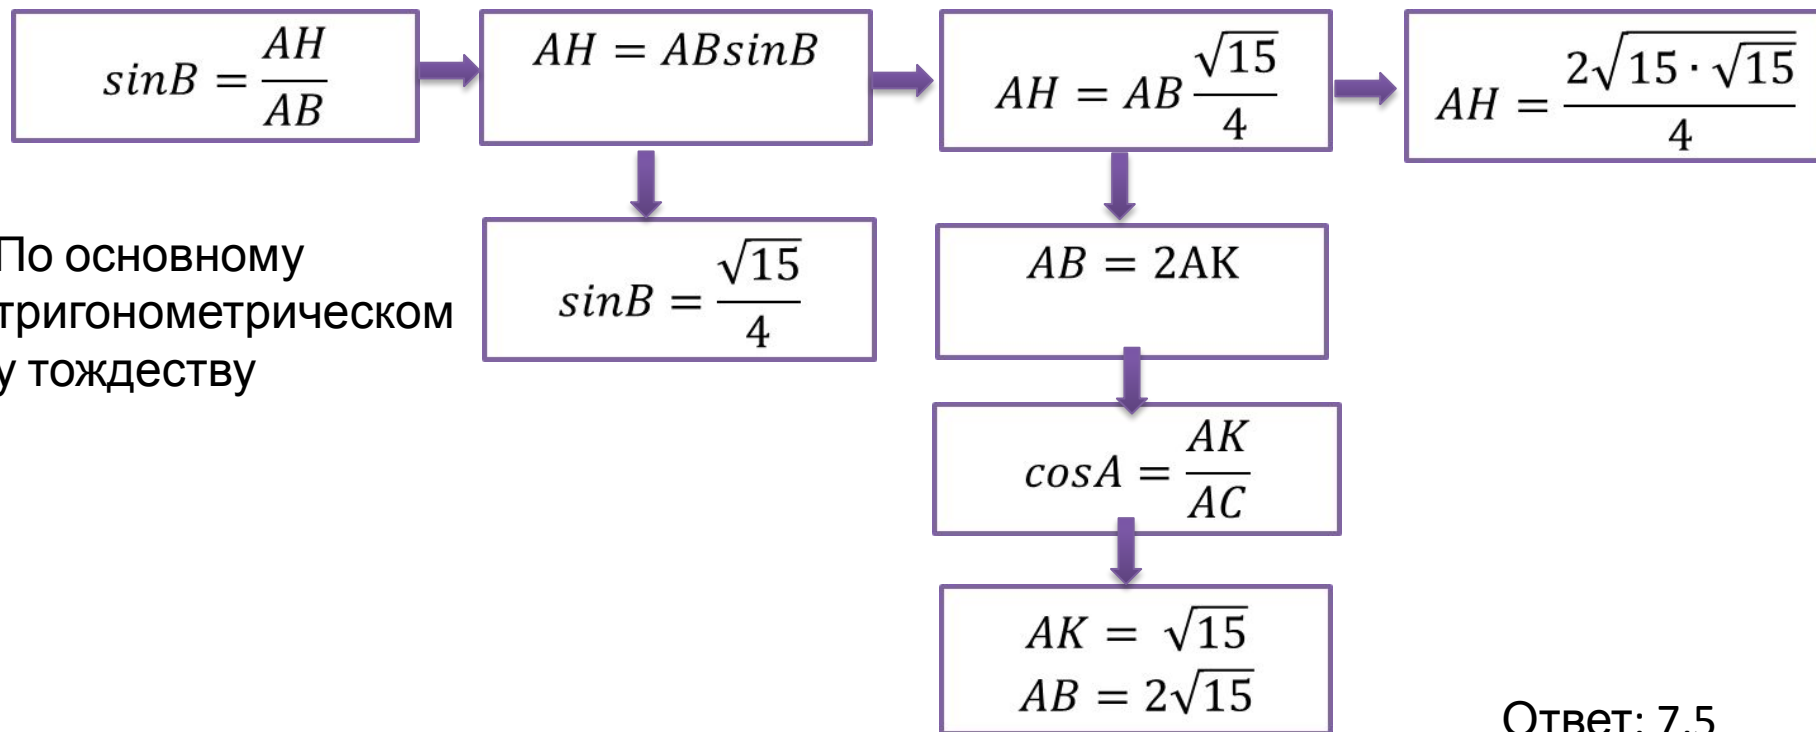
$sinB = \frac{AH}{AB}$

$AH = ABsinB$

$AH = AB\frac{\sqrt{15}}{4}$

$AH = \frac{2\sqrt{15}\cdot\sqrt{15}}{4}$

По основному тригонометрическому тождеству

$sinB = \frac{\sqrt{15}}{4}$

$AB = 2AK$

$cosA = \frac{AK}{AC}$

$AK = \sqrt{15}$
$AB = 2\sqrt{15}$

Ответ: 7,5